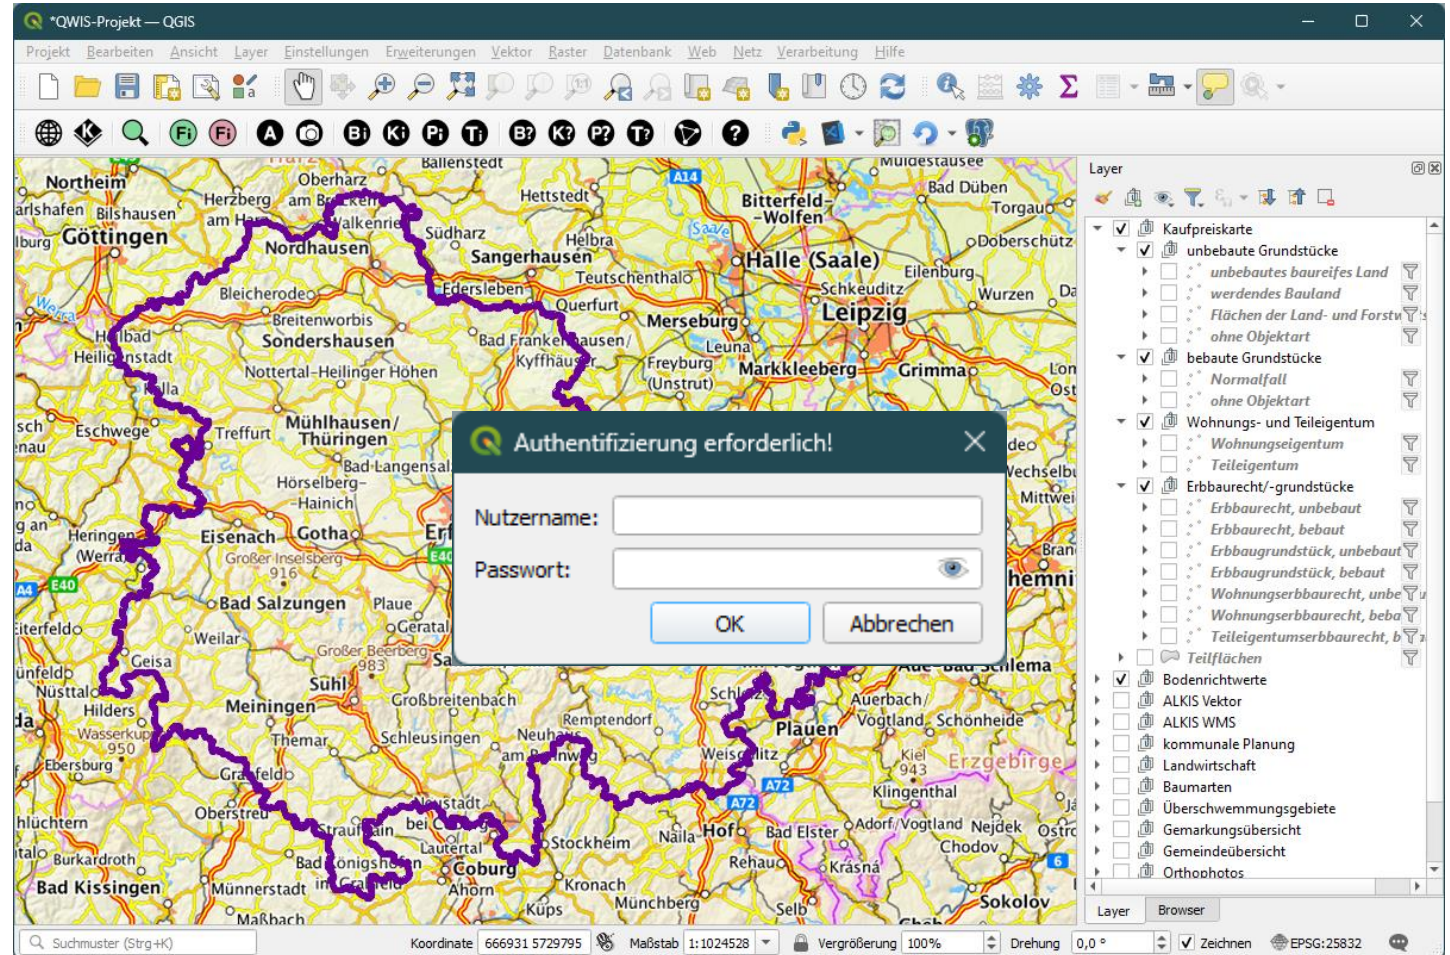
*QWIS-Projekt — QGIS

Projekt Bearbeiten Ansicht Layer Einstellungen Erweiterungen Vektor Raster Datenbank Web Netz Verarbeitung Hilfe

Fi Fi A Bi Ki Pi Ti B? K? P? T? ?

Northeim Göttingen Nordhausen Sangerhausen Halle (Saale) Leipzig Bitterfeld-Wolfen Merseburg Markkleeberg Sondershausen Mühlhausen/Thüringen Eisenach Gotha Bad Salzungen Meiningen Suhl Plauen Hof Coburg Bad Kissingen Sokolov Erzgebirge Torgau Eilenburg Schkeuditz Grimma Querfurt Freyburg (Unstrut) Leuna Eschwege Treffurt Hörselberg-Hainich Bad Langensalza Heilbad Heiligenstadt Bleicherode Breitenworbis Nottertal-Heilinger Höhen Großbreitenbach Schleusingen Sonneberg Neuhaus Kronach Naila Rehau Auerbach/Vogtland Schönheide Klingenthal Adorf/Vogtland Nejdek Chodov Kraslice Bad Elster Oberharz am Brocken Hettstedt Helbra Teutschenthal Edersleben Kyffhäuser Bad Frankenhausen Herzberg am Harz Bilshausen Wasserkuppe 950 Großer Inselsberg 916 Großer Beerberg 983 Kiel 943 Bad Düben Doberschütz Wurzen Kulmbach Münnerstadt Stockheim Ahorn Lautertal Bad Königshofen

Layer

Kaufpreiskarte
unbebaute Grundstücke
unbebautes baureifes Land
werdendes Bauland
Flächen der Land- und Forstw
ohne Objektart
bebaute Grundstücke
Normalfall
ohne Objektart
Wohnungs- und Teileigentum
Wohnungseigentum
Teileigentum
Erbbaurecht/-grundstücke
Erbbaurecht, unbebaut
Erbbaurecht, bebaut
Erbbaugrundstück, unbebaut
Erbbaugrundstück, bebaut
Wohnungserbbaurecht, unbe
Wohnungserbbaurecht, beba
Teileigentumserbbaurecht, b
Teilflächen
Bodenrichtwerte
ALKIS Vektor
ALKIS WMS
kommunale Planung
Landwirtschaft
Baumarten
Überschwemmungsgebiete
Gemarkungsübersicht
Gemeindeübersicht
Orthophotos

Layer Browser

Authentifizierung erforderlich!
Nutzername:
Passwort:
OK Abbrechen

Suchmuster (Strg+K) Koordinate 666931 5729795 Maßstab 1:1024528 Vergrößerung 100% Drehung 0,0 ° Zeichnen EPSG:25832